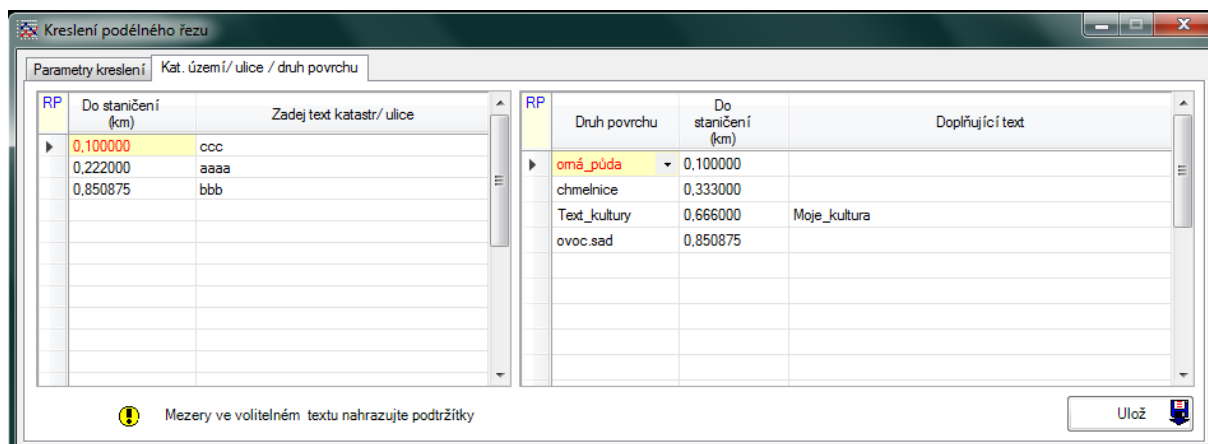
Kreslení podélného řezu

Parametry kreslení | Kat. území/ ulice / druh povrchu

| RP | Do staničení (km) | Zadej text katastr/ ulice |
|---|---|---|
| | 0,100000 | ccc |
| | 0,222000 | aaaa |
| | 0,850875 | bbb |

| RP | Druh povrchu | Do staničení (km) | Doplňující text |
|---|---|---|---|
| | orná_půda | 0,100000 | |
| | chmelnice | 0,333000 | |
| | Text_kultury | 0,666000 | Moje_kultura |
| | ovoc.sad | 0,850875 | |

Mezery ve volitelném textu nahrazujte podtržítky

Ulož